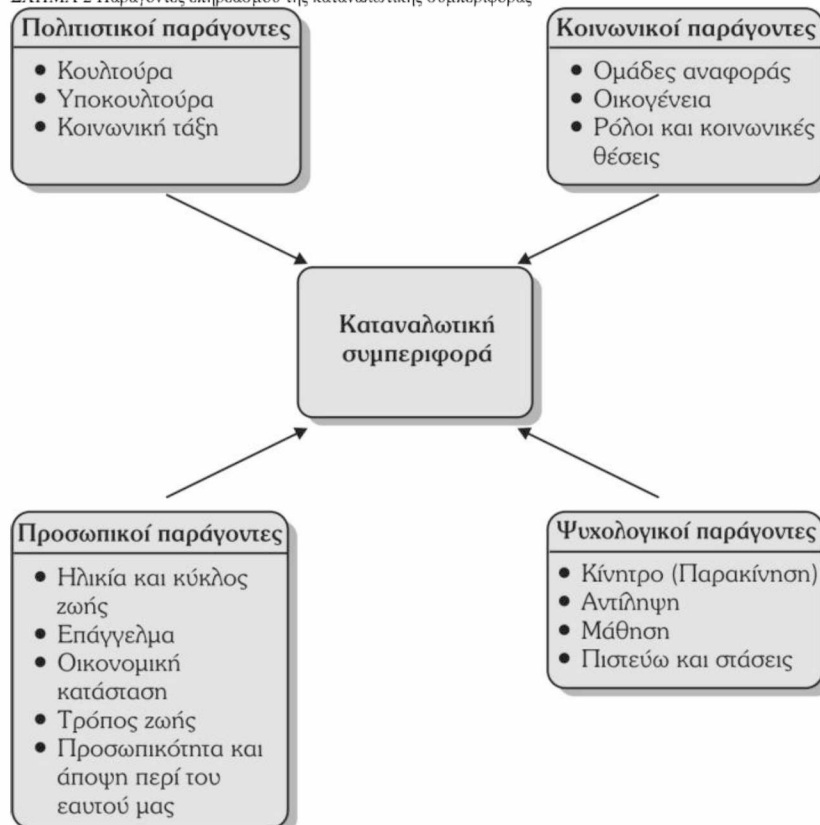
ΣΧΗΜΑ 2 Παράγοντες διαμόρφωσης της καταναλωτικής συμπεριφοράς

Πολιτιστικοί παράγοντες
• Κουλτούρα
• Υποκουλτούρα
• Κοινωνική τάξη

Κοινωνικοί παράγοντες
• Ομάδες αναφοράς
• Οικογένεια
• Ρόλοι και κοινωνικές θέσεις

Καταναλωτική συμπεριφορά

Προσωπικοί παράγοντες
• Ηλικία και κύκλος ζωής
• Επάγγελμα
• Οικονομική κατάσταση
• Τρόπος ζωής
• Προσωπικότητα και άποψη περί του εαυτού μας

Ψυχολογικοί παράγοντες
• Κίνητρο (Παρακίνηση)
• Αντίληψη
• Μάθηση
• Πιστεύω και στάσεις